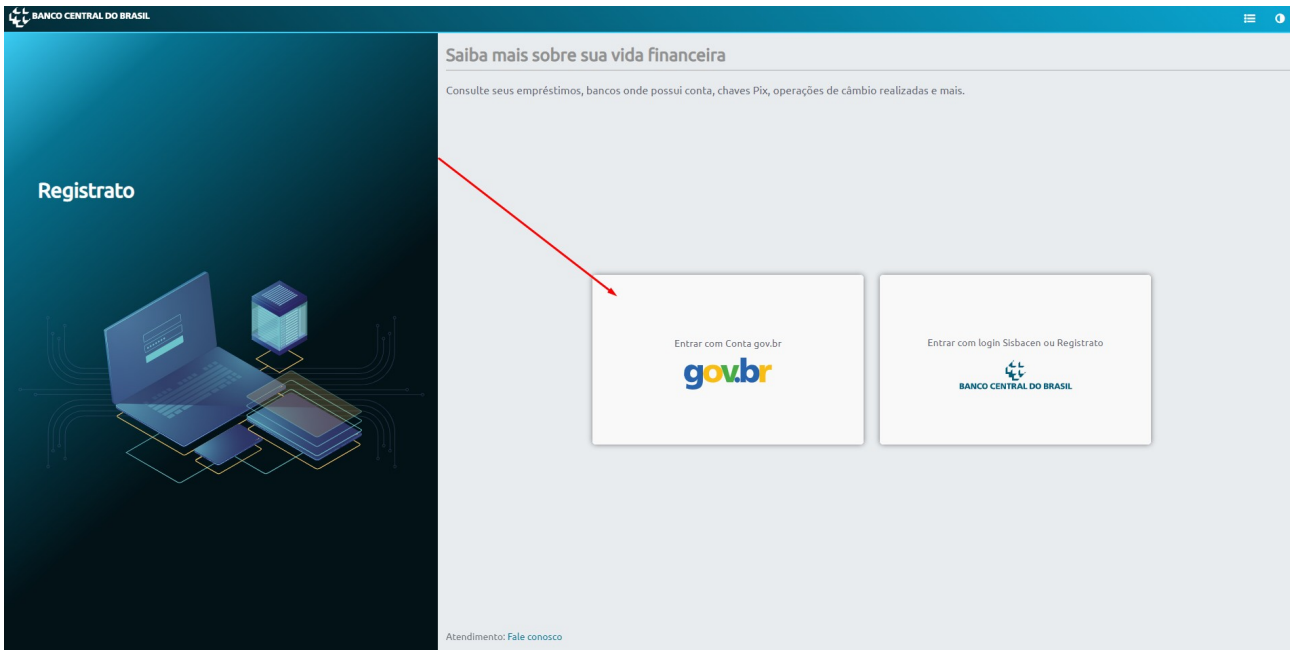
BANCO CENTRAL DO BRASIL

Registrato

Saiba mais sobre sua vida financeira

Consulte seus empréstimos, bancos onde possui conta, chaves Pix, operações de câmbio realizadas e mais.

Entrar com Conta gov.br

gov.br

Entrar com login Sisbacen ou Registrato

BANCO CENTRAL DO BRASIL

Atendimento: Fale conosco